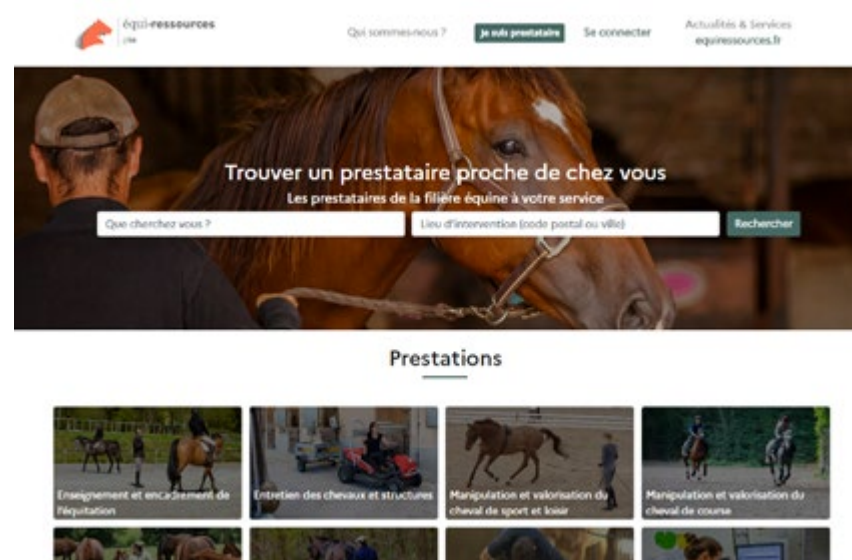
équi-ressources
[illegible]

Qui sommes-nous ?

Je suis prestataire

Se connecter

Actualités & Services
equiressources.fr

Trouver un prestataire proche de chez vous

Les prestataires de la filière équine à votre service

Que cherchez vous ?

Lieu d'intervention (code postal ou ville)

Rechercher

Prestations

Enseignement et encadrement de l'équitation

Entretien des chevaux et structures

Manipulation et valorisation du cheval de sport et loisir

Manipulation et valorisation du cheval de course